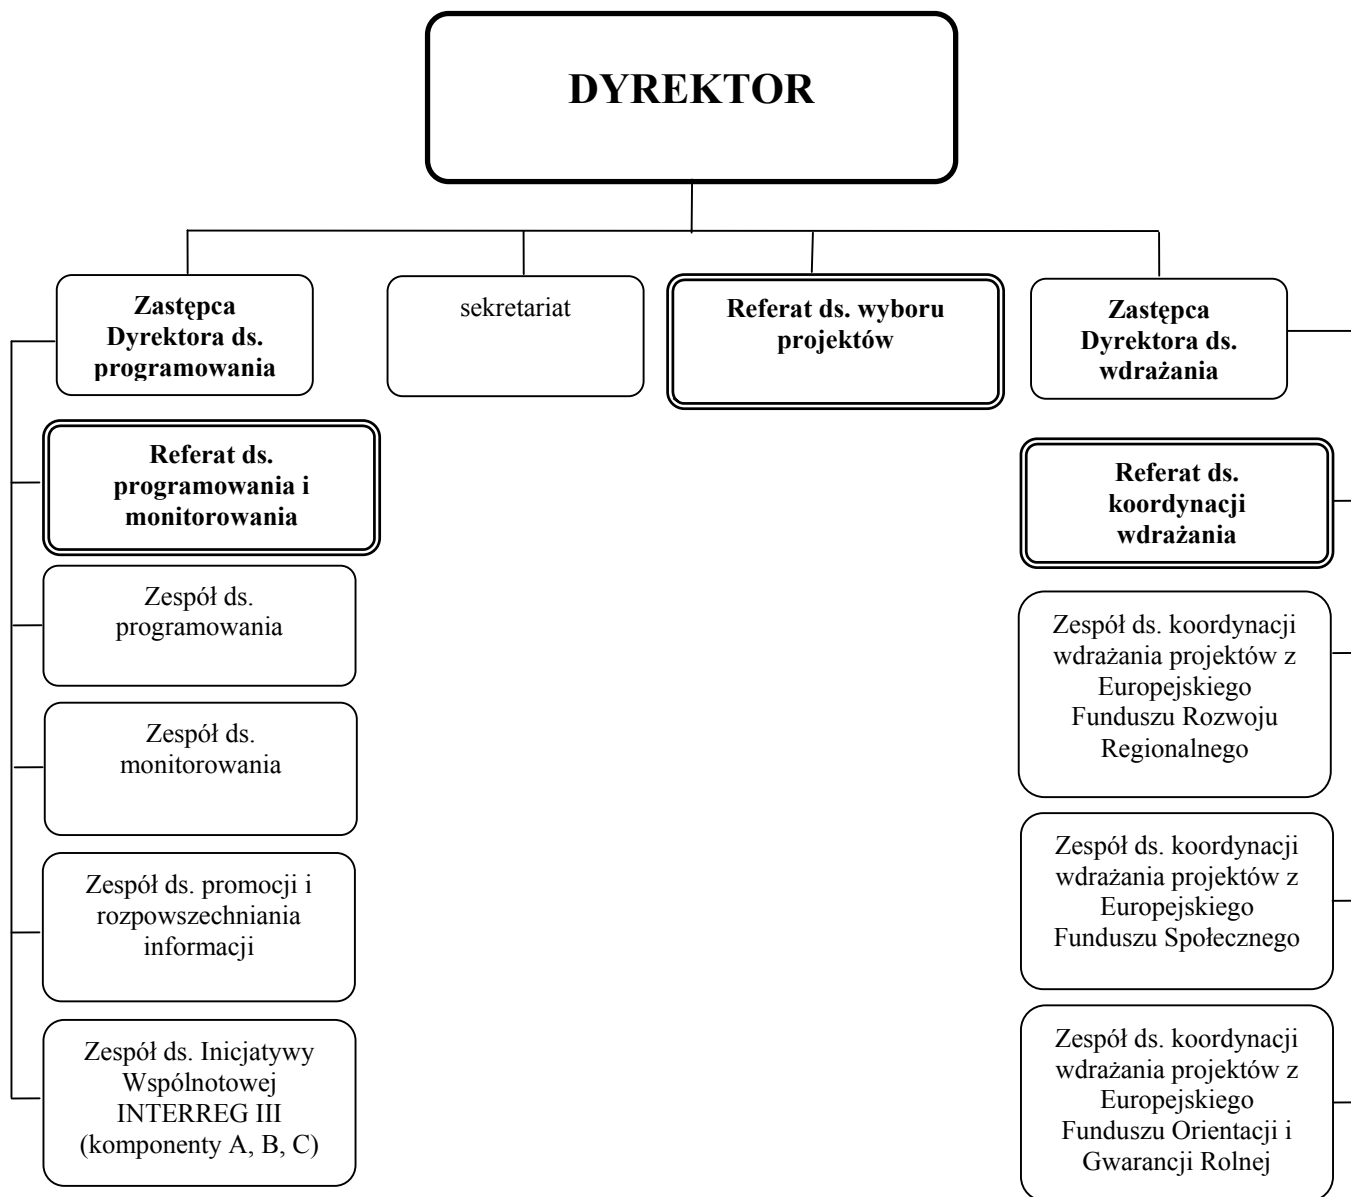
DYREKTOR

Zastępca Dyrektora ds. programowania

sekretariat

Referat ds. wyboru projektów

Zastępca Dyrektora ds. wdrażania

Referat ds. programowania i monitorowania

Zespół ds. programowania

Zespół ds. monitorowania

Zespół ds. promocji i rozpowszechniania informacji

Zespół ds. Inicjatywy Wspólnotowej INTERREG III (komponenty A, B, C)

Referat ds. koordynacji wdrażania

Zespół ds. koordynacji wdrażania projektów z Europejskiego Funduszu Rozwoju Regionalnego

Zespół ds. koordynacji wdrażania projektów z Europejskiego Funduszu Społecznego

Zespół ds. koordynacji wdrażania projektów z Europejskiego Funduszu Orientacji i Gwarancji Rolnej